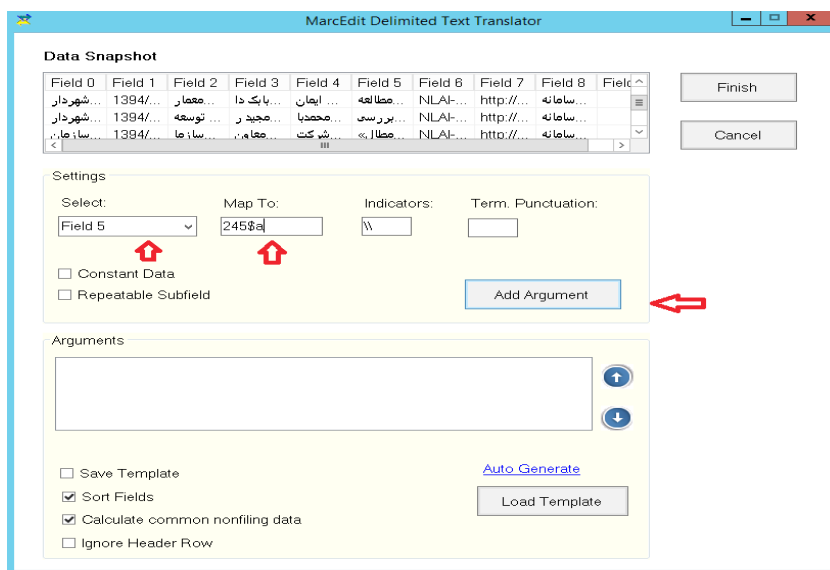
MarcEdit Delimited Text Translator

Data Snapshot

| Field 0 | Field 1 | Field 2 | Field 3 | Field 4 | Field 5 | Field 6 | Field 7 | Field 8 | Fielc |
|---|---|---|---|---|---|---|---|---|---|
| ...شهردار | 1394/... | ...معمار | ...بابک دا | ... ایمان | ...مطالعه | NLAI-... | http://... | ...سامانه | |
| ...شهردار | 1394/... | ... توسعه | ...مجید ر | ...محمدبا | ...بررسی | NLAI-... | http://... | ...سامانه | |
| ...سازمان | 1394/... | ...سازما | ...معاون | ...شرکت | ...مطال» | NLAI-... | http://... | ...سامانه | |

Finish

Cancel

Settings

Select:
Field 5

Map To:
245$a

Indicators:
\\

Term. Punctuation:

Constant Data

Repeatable Subfield

Add Argument

Arguments

Save Template

Sort Fields

Calculate common nonfiling data

Ignore Header Row

Auto Generate

Load Template